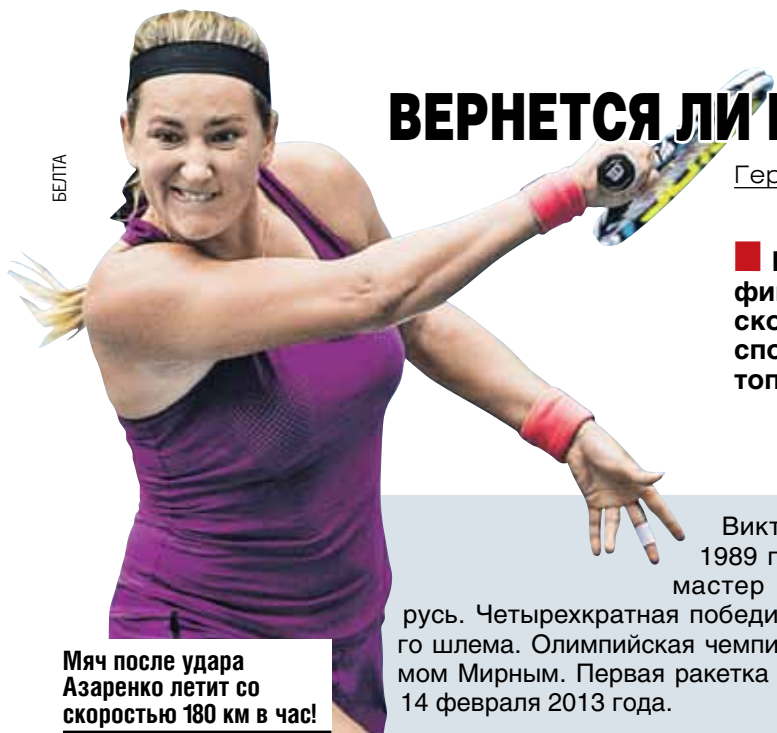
БЕЛТА

ВЕРНЕТСЯ ЛИ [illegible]

Гер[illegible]

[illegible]
фи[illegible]
ско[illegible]
спо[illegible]
топ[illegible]

Викт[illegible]
1989 г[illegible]
мастер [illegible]
русь. Четырехкратная победи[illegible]
го шлема. Олимпийская чемпи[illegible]
мом Мирным. Первая ракетка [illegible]
14 февраля 2013 года.

Мяч после удара Азаренко летит со скоростью 180 км в час!